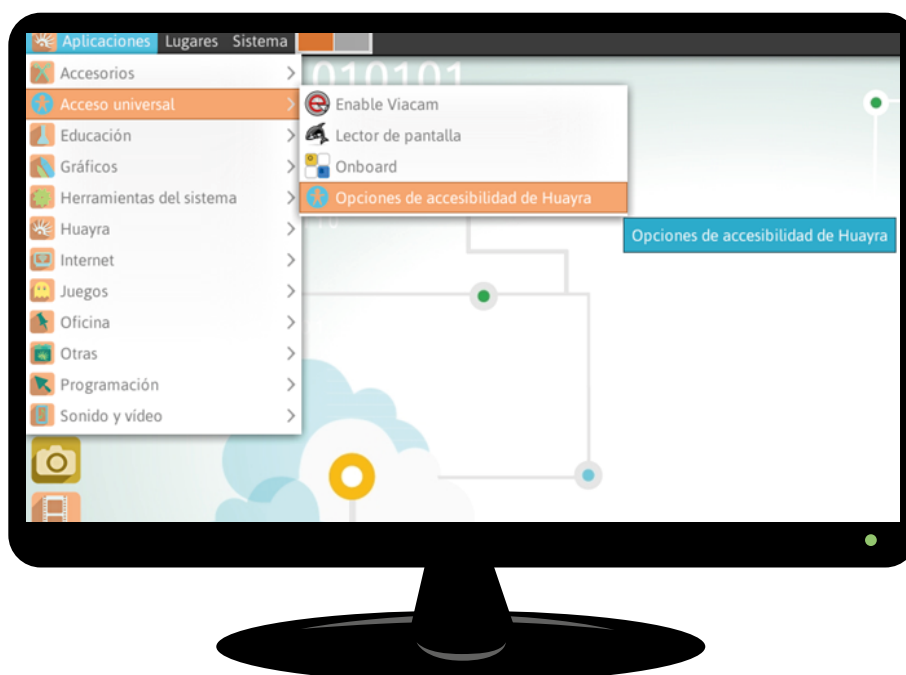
Aplicaciones Lugares Sistema

Accesorios
Acceso universal
Educación
Gráficos
Herramientas del sistema
Huayra
Internet
Juegos
Oficina
Otras
Programación
Sonido y vídeo

Enable Viacam
Lector de pantalla
Onboard
Opciones de accesibilidad de Huayra

Opciones de accesibilidad de Huayra

010101